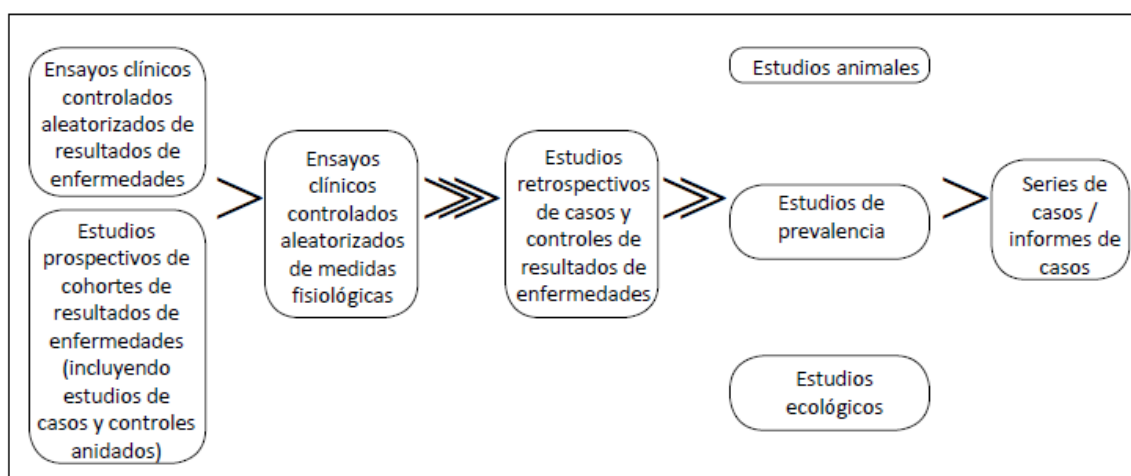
Ensayos clínicos controlados aleatorizados de resultados de enfermedades

Estudios prospectivos de cohortes de resultados de enfermedades (incluyendo estudios de casos y controles anidados)

Ensayos clínicos controlados aleatorizados de medidas fisiológicas

Estudios retrospectivos de casos y controles de resultados de enfermedades

Estudios animales

Estudios de prevalencia

Estudios ecológicos

Series de casos / informes de casos